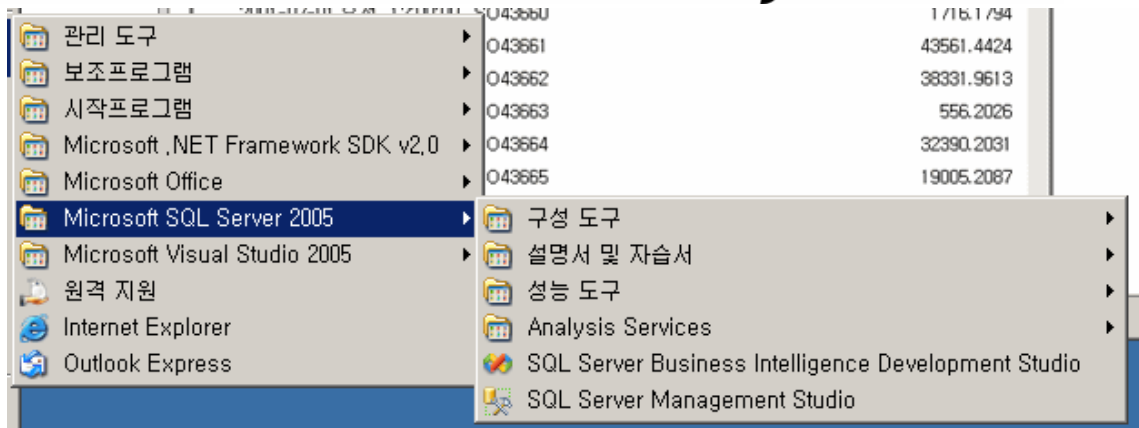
SO43660 1716.1794
관리 도구
O43661 43561.4424
보조프로그램
O43662 38331.9613
시작프로그램
O43663 556.2026
Microsoft .NET Framework SDK v2.0
O43664 32390.2031
Microsoft Office
O43665 19005.2087
Microsoft SQL Server 2005
Microsoft Visual Studio 2005
원격 지원
Internet Explorer
Outlook Express

구성 도구
설명서 및 자습서
성능 도구
Analysis Services
SQL Server Business Intelligence Development Studio
SQL Server Management Studio